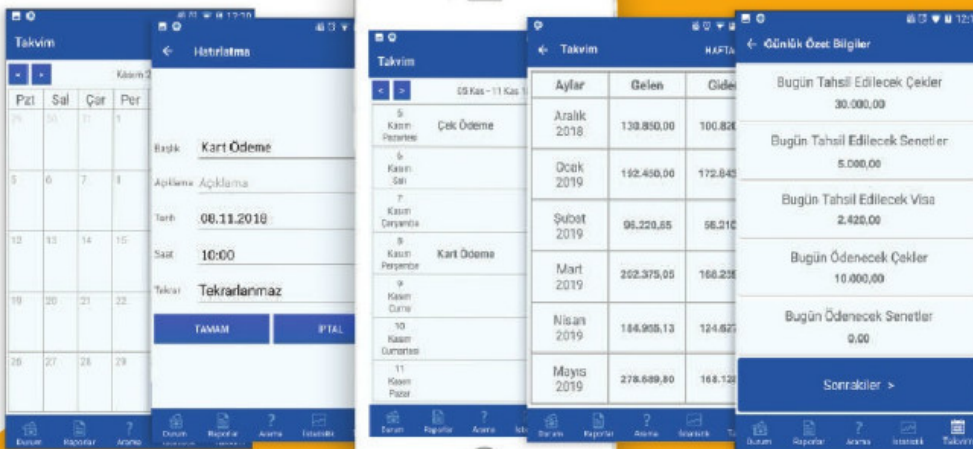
12:20

Takvim

Kasım 2

| Pzt | Sal | Çar | Per |
|---|---|---|---|
| 29 | 30 | 31 | 1 |
| 5 | 6 | 7 | 8 |
| 12 | 13 | 14 | 15 |
| 19 | 20 | 21 | 22 |
| 26 | 27 | 28 | 29 |

Durum Raporlar Arama

← Hatırlatma

Başlık Kart Ödeme

Açıklama Açıklama

Tarih 08.11.2018

Saat 10:00

Tekrar Tekrarlanmaz

TAMAM İPTAL

Durum Raporlar Arama İstatistik

Takvim

05 Kas - 11 Kas 1

5 Kasım Pazartesi Çek Ödeme

6 Kasım Salı

7 Kasım Çarşamba

8 Kasım Perşembe Kart Ödeme

9 Kasım Cuma

10 Kasım Cumartesi

11 Kasım Pazar

Durum Raporlar Arama İst

← Takvim HAFTA

| Aylar | Gelen | Gide |
|---|---|---|
| Aralık 2018 | 130.850,00 | 100.82 |
| Ocak 2019 | 152.450,00 | 172.84 |
| Şubat 2019 | 96.220,55 | 58.21 |
| Mart 2019 | 202.375,05 | 168.23 |
| Nisan 2019 | 184.958,13 | 124.62 |
| Mayıs 2019 | 278.689,80 | 168.13 |

Durum Raporlar Arama İstatistik T

12:1

← Günlük Özet Bilgiler

Bugün Tahsil Edilecek Çekler
30.000,00

Bugün Tahsil Edilecek Senetler
5.000,00

Bugün Tahsil Edilecek Visa
2.420,00

Bugün Ödenecek Çekler
10.000,00

Bugün Ödenecek Senetler
0,00

Sonrakiler >

Durum Raporlar Arama İstatistik Takvim